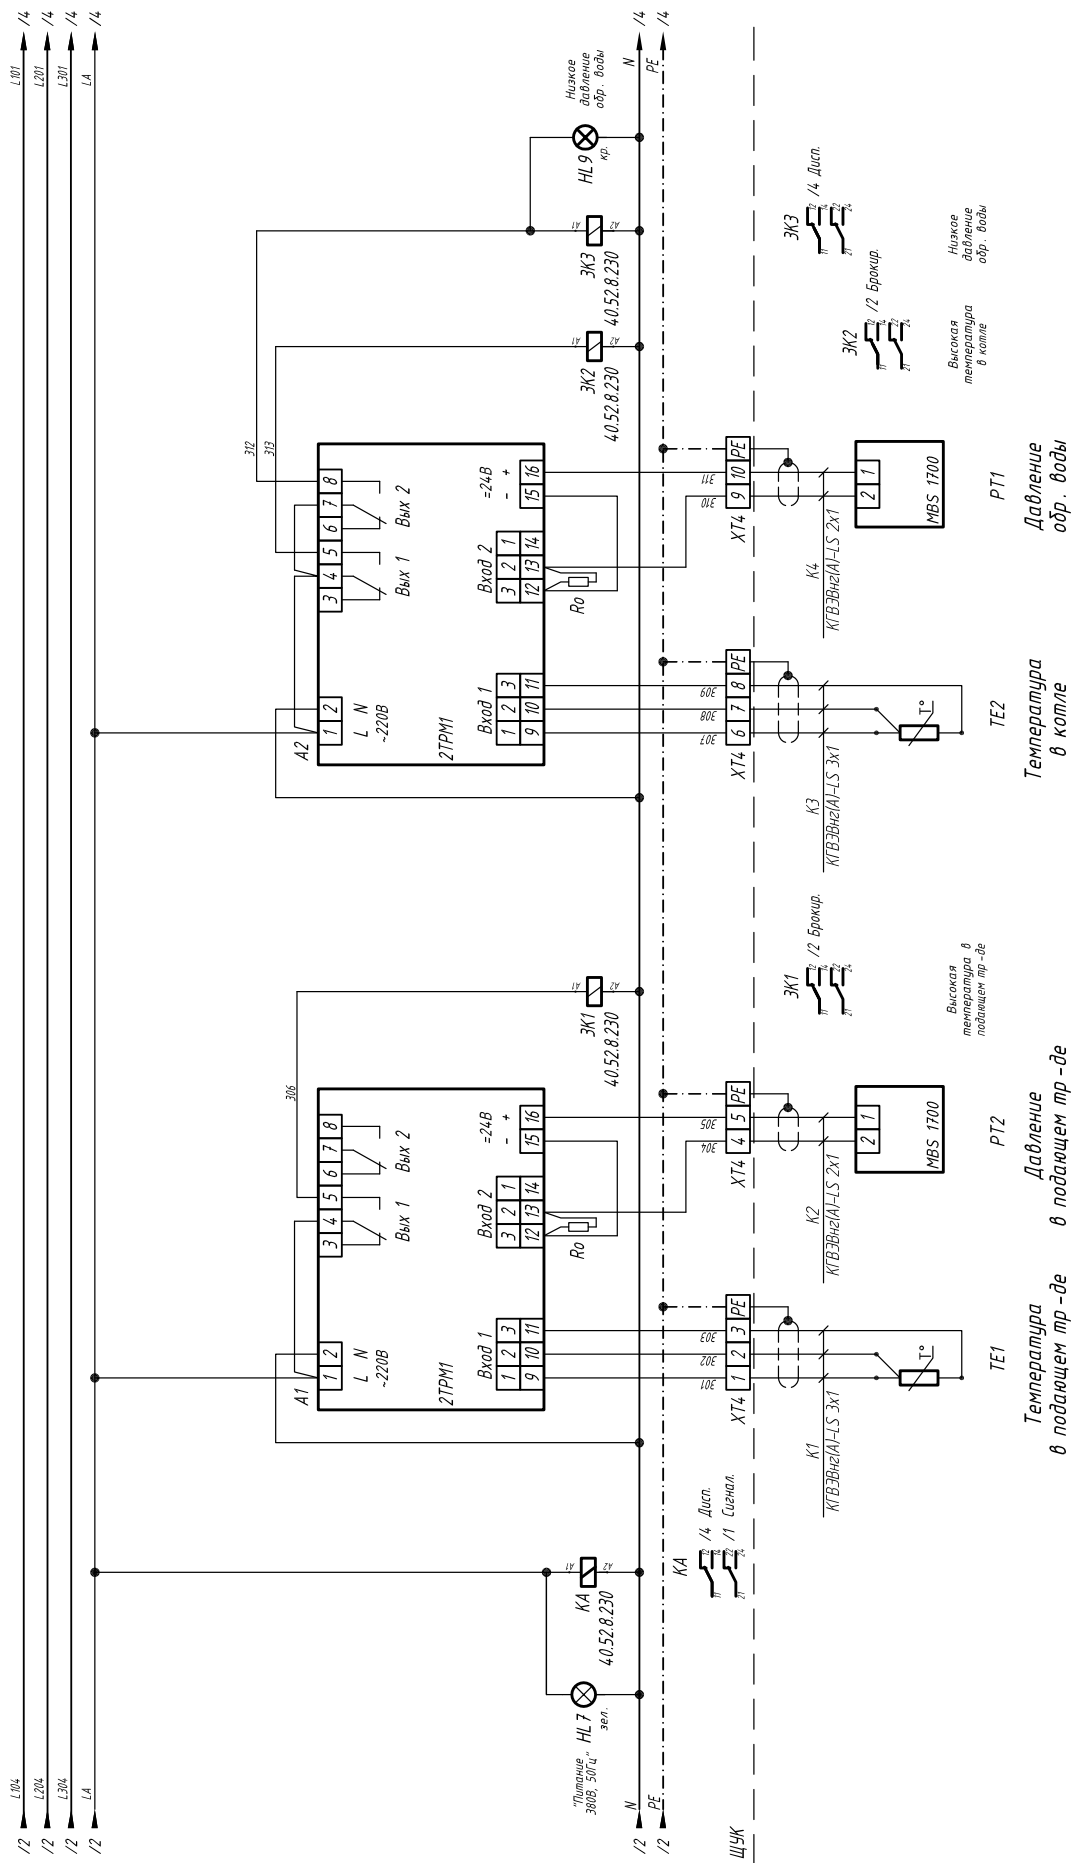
/4 /4 /4 /4
L101 L201 L301 LA

/4 /4
N PE

Низкое давление обр. воды
HL9 кр.

3K3 40.52.8.230
A1 A2

3K2 40.52.8.230
A1 A2

3K3 /4 Дисп.
3K2 /2 Брокир.

Низкое давление обр. воды
Высокая температура в котле

312 313

2TPM1
A2
1 2
L N
~220B
Вход 1
1 2 3
9 10 11
3 4 5 6 7 8
Вых 1 Вых 2
Вход 2
3 2 1
12 13 14
Ro
=24B
- +
15 16

XT4
PE 10 9
311 310
K4 КГВЭВнг(А)-LS 2x1
MBS 1700
2 1
PT1
Давление обр. воды

XT4
PE 8 7 6
309 308 307
K3 КГВЭВнг(А)-LS 3x1
T°
TE2
Температура в котле

3K1 40.52.8.230
A1 A2
3K1 /2 Брокир.
Высокая температура в подающем тр-де

306

2TPM1
A1
1 2
L N
~220B
Вход 1
1 2 3
9 10 11
3 4 5 6 7 8
Вых 1 Вых 2
Вход 2
3 2 1
12 13 14
Ro
=24B
- +
15 16

XT4
PE 5 4
305 304
K2 КГВЭВнг(А)-LS 2x1
MBS 1700
2 1
PT2
Давление в подающем тр-де

XT4
PE 3 2 1
303 302 301
K1 КГВЭВнг(А)-LS 3x1
T°
TE1
Температура в подающем тр-де

KA /4 Дисп.
/1 Сигнал.

KA 40.52.8.230
A1 A2

"Питание 380В, 50Гц"
HL7 зел.

L104 L204 L304 LA
/2 /2 /2 /2
N PE
/2 /2
ЩУК